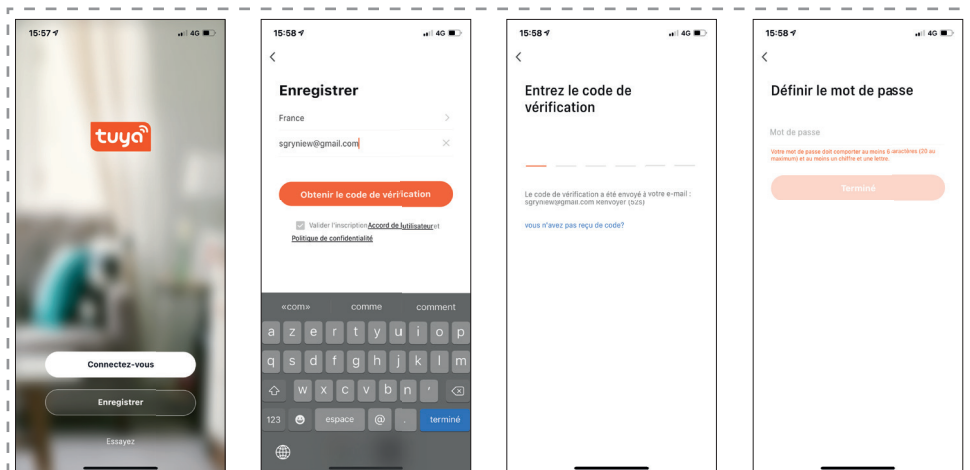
15:57 4G

tuya

Connectez-vous

Enregistrer

Essayez

15:58 4G

<

Enregistrer

France

sgryniew@gmail.com

Obtenir le code de vérification

Valider l'inscription Accord de l'utilisateur et Politique de confidentialité

«com» comme comment

a z e r t y u i o p

q s d f g h j k l m

w x c v b n ’

123 espace @ . terminé

15:58 4G

<

Entrez le code de vérification

Le code de vérification a été envoyé à votre e-mail : sgryniew@gmail.com Renvoyer (52s)

vous n'avez pas reçu de code?

15:58 4G

<

Définir le mot de passe

Mot de passe

Votre mot de passe doit comporter au moins 6 caractères (20 au maximum) et au moins un chiffre et une lettre.

Terminé